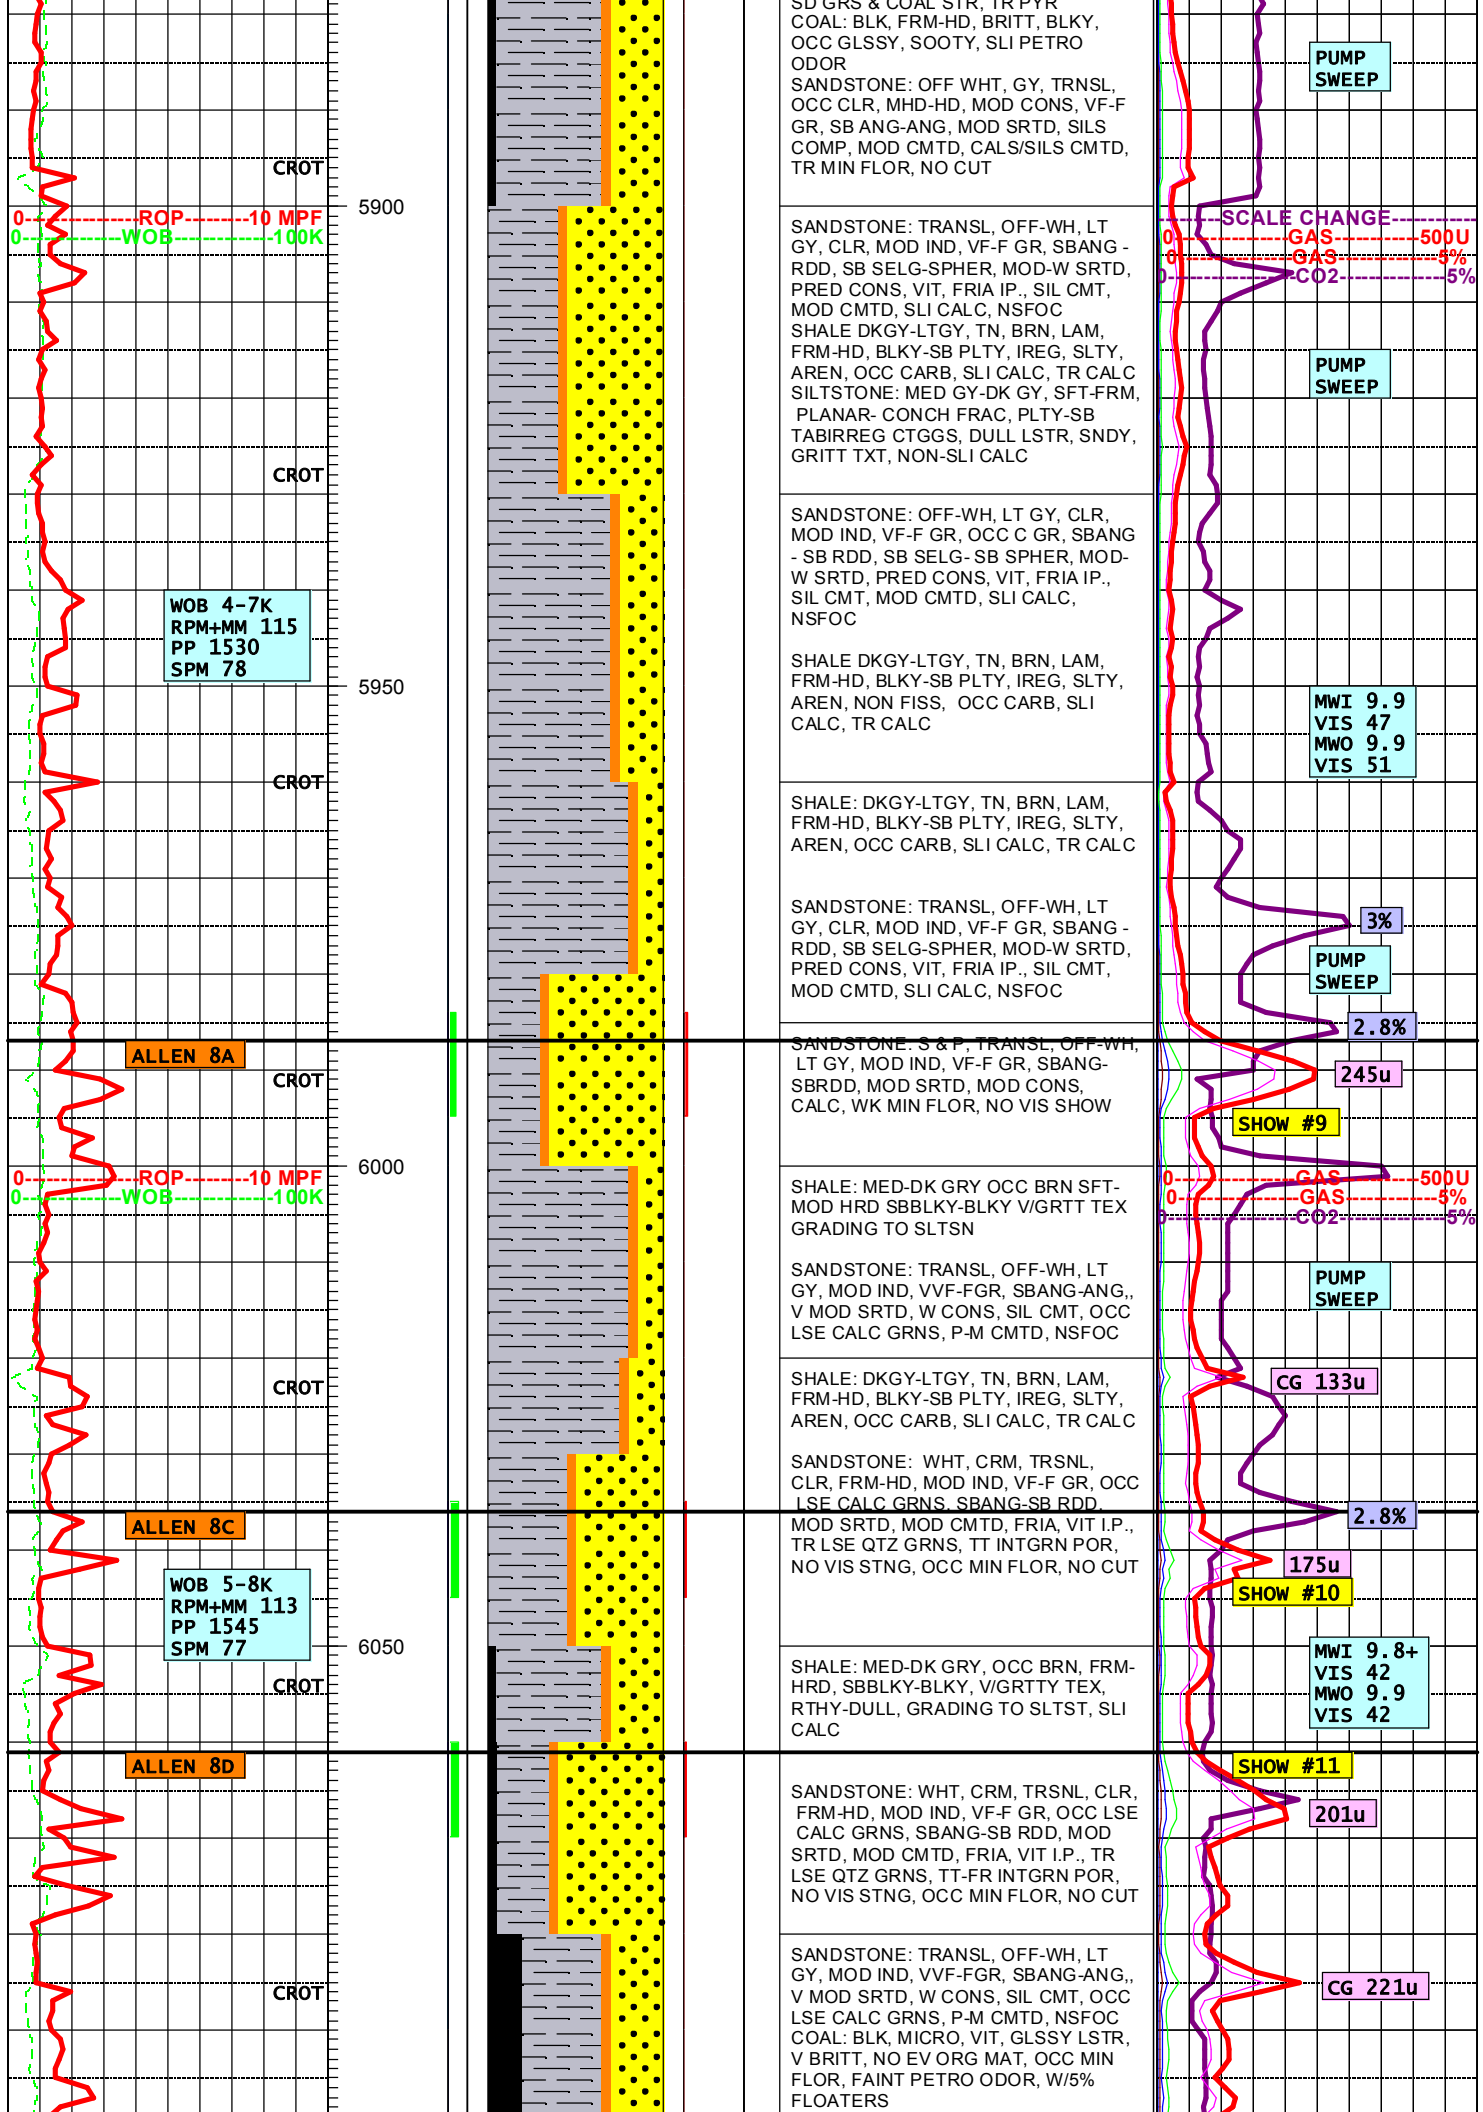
SD GRS & COAL STR, TR PYR
COAL: BLK, FRM-HD, BRITT, BLKY, OCC GLSSY, SOOTY, SLI PETRO ODOR
SANDSTONE: OFF WHT, GY, TRNSL, OCC CLR, MHD-HD, MOD CONS, VF-F GR, SB ANG-ANG, MOD SRTD, SILS COMP, MOD CMTD, CALS/SILS CMTD, TR MIN FLOR, NO CUT

PUMP SWEEP

CROT

0--------ROP--------10 MPF
0--------WOB--------100K

5900

SANDSTONE: TRANSL, OFF-WH, LT GY, CLR, MOD IND, VF-F GR, SBANG - RDD, SB SELG-SPHER, MOD-W SRTD, PRED CONS, VIT, FRIA IP., SIL CMT, MOD CMTD, SLI CALC, NSFOC
SHALE DKGY-LTGY, TN, BRN, LAM, FRM-HD, BLKY-SB PLTY, IREG, SLTY, AREN, OCC CARB, SLI CALC, TR CALC
SILTSTONE: MED GY-DK GY, SFT-FRM, PLANAR- CONCH FRAC, PLTY-SB TABIRREG CTGGS, DULL LSTR, SNDY, GRITT TXT, NON-SLI CALC

SCALE CHANGE
0--------GAS--------500U
0--------GAS--------5%
0--------CO2--------5%

PUMP SWEEP

CROT

SANDSTONE: OFF-WH, LT GY, CLR, MOD IND, VF-F GR, OCC C GR, SBANG - SB RDD, SB SELG- SB SPHER, MOD-W SRTD, PRED CONS, VIT, FRIA IP., SIL CMT, MOD CMTD, SLI CALC, NSFOC

SHALE DKGY-LTGY, TN, BRN, LAM, FRM-HD, BLKY-SB PLTY, IREG, SLTY, AREN, NON FISS, OCC CARB, SLI CALC, TR CALC

WOB 4-7K
RPM+MM 115
PP 1530
SPM 78

5950

MWI 9.9
VIS 47
MWO 9.9
VIS 51

CROT

SHALE: DKGY-LTGY, TN, BRN, LAM, FRM-HD, BLKY-SB PLTY, IREG, SLTY, AREN, OCC CARB, SLI CALC, TR CALC

SANDSTONE: TRANSL, OFF-WH, LT GY, CLR, MOD IND, VF-F GR, SBANG - RDD, SB SELG-SPHER, MOD-W SRTD, PRED CONS, VIT, FRIA IP., SIL CMT, MOD CMTD, SLI CALC, NSFOC

3%

PUMP SWEEP

2.8%

ALLEN 8A

CROT

SANDSTONE: S & P, TRANSL, OFF-WH, LT GY, MOD IND, VF-F GR, SBANG-SBRDD, MOD SRTD, MOD CONS, CALC, WK MIN FLOR, NO VIS SHOW

245u

SHOW #9

0--------ROP--------10 MPF
0--------WOB--------100K

6000

SHALE: MED-DK GRY OCC BRN SFT-MOD HRD SBBLKY-BLKY V/GRTT TEX GRADING TO SLTSN

0--------GAS--------500U
0--------GAS--------5%
0--------CO2--------5%

SANDSTONE: TRANSL, OFF-WH, LT GY, MOD IND, VVF-FGR, SBANG-ANG,, V MOD SRTD, W CONS, SIL CMT, OCC LSE CALC GRNS, P-M CMTD, NSFOC

PUMP SWEEP

CROT

SHALE: DKGY-LTGY, TN, BRN, LAM, FRM-HD, BLKY-SB PLTY, IREG, SLTY, AREN, OCC CARB, SLI CALC, TR CALC

CG 133u

SANDSTONE: WHT, CRM, TRSNL, CLR, FRM-HD, MOD IND, VF-F GR, OCC LSE CALC GRNS, SBANG-SB RDD, MOD SRTD, MOD CMTD, FRIA, VIT I.P., TR LSE QTZ GRNS, TT INTGRN POR, NO VIS STNG, OCC MIN FLOR, NO CUT

ALLEN 8C

2.8%

175u

SHOW #10

WOB 5-8K
RPM+MM 113
PP 1545
SPM 77

6050

MWI 9.8+
VIS 42
MWO 9.9
VIS 42

CROT

SHALE: MED-DK GRY, OCC BRN, FRM-HRD, SBBLKY-BLKY, V/GRTTY TEX, RTHY-DULL, GRADING TO SLTST, SLI CALC

ALLEN 8D

SHOW #11

SANDSTONE: WHT, CRM, TRSNL, CLR, FRM-HD, MOD IND, VF-F GR, OCC LSE CALC GRNS, SBANG-SB RDD, MOD SRTD, MOD CMTD, FRIA, VIT I.P., TR LSE QTZ GRNS, TT-FR INTGRN POR, NO VIS STNG, OCC MIN FLOR, NO CUT

201u

CROT

SANDSTONE: TRANSL, OFF-WH, LT GY, MOD IND, VVF-FGR, SBANG-ANG,, V MOD SRTD, W CONS, SIL CMT, OCC LSE CALC GRNS, P-M CMTD, NSFOC
COAL: BLK, MICRO, VIT, GLSSY LSTR, V BRITT, NO EV ORG MAT, OCC MIN FLOR, FAINT PETRO ODOR, W/5% FLOATERS

CG 221u